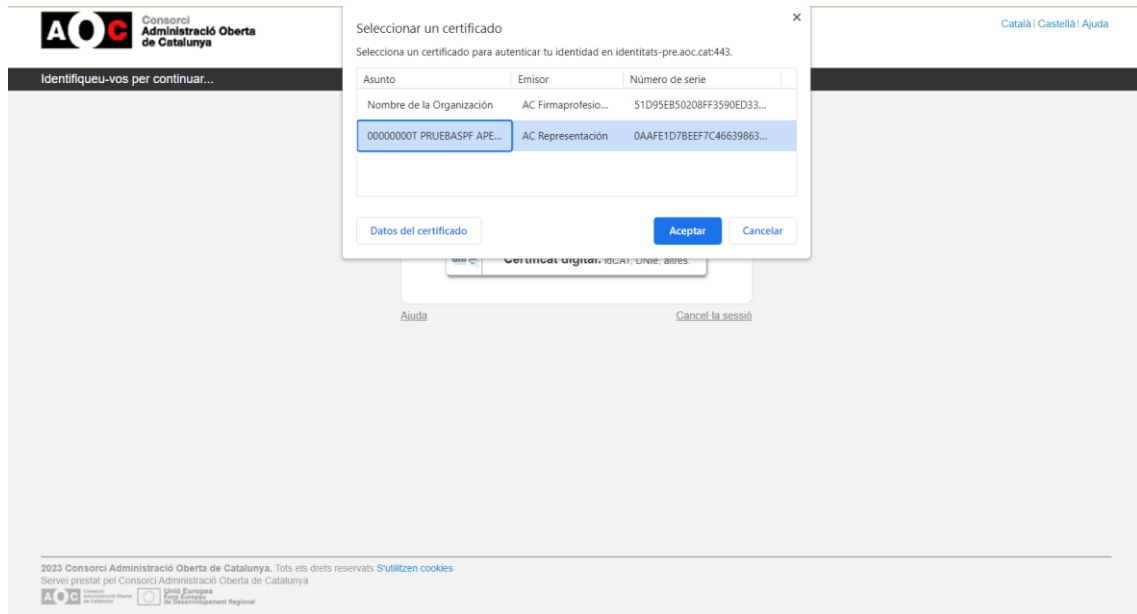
AOC Consorci Administració Oberta de Catalunya

Català | Castellà | Ajuda

Identifiqueu-vos per continuar...

Seleccionar un certificado

×

Selecciona un certificado para autenticar tu identidad en identitats-pre.aoc.cat:443.

| Asunto | Emisor | Número de serie |
|---|---|---|
| Nombre de la Organización | AC Firmaprofesio... | 51D95EB50208FF3590ED33... |
| 00000000T PRUEBASPF APE... | AC Representación | 0AAFE1D7BEEF7C46639863... |

Datos del certificado

Aceptar

Cancelar

Certificat digital: idCAT, DNIe, altres.

Ajuda

Cancel·la la sessió

2023 Consorci Administració Oberta de Catalunya. Tots els drets reservats S'utilitzen cookies
Servei prestat pel Consorci Administració Oberta de Catalunya

AOC Consorci Administració Oberta de Catalunya Unió Europea Fons Europeu de Desenvolupament Regional